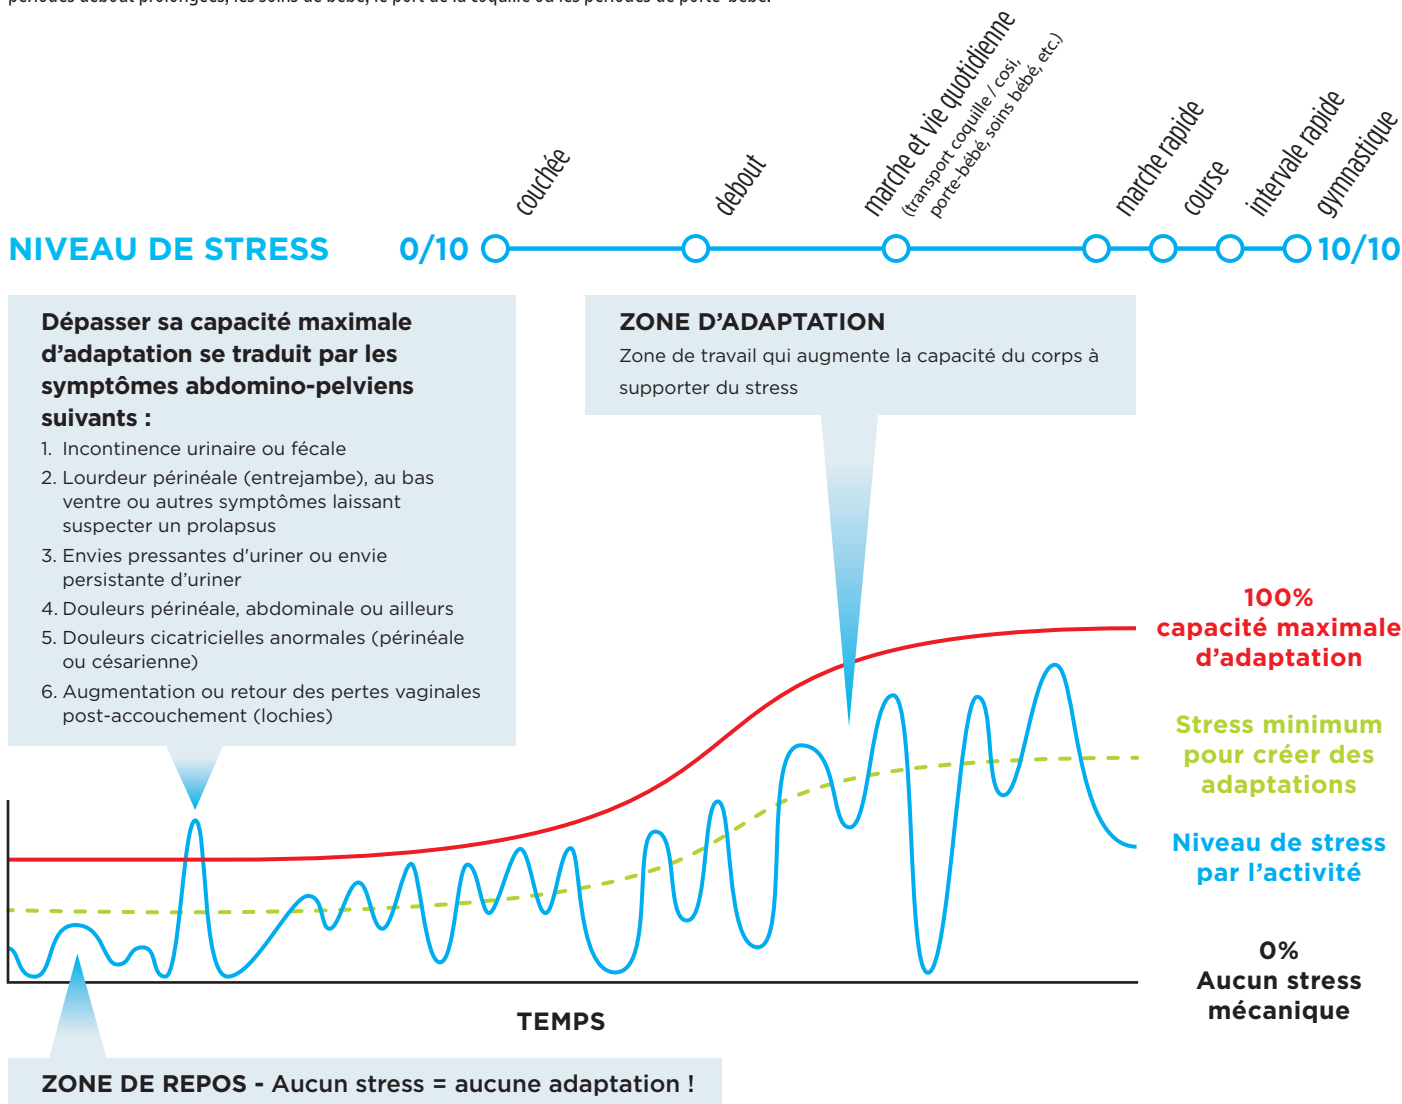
NIVEAU DE STRESS 0/10

couchée

debout

marche et vie quotidienne (transport coquille / cosi, porte-bébé, soins bébé, etc.)

marche rapide

course

intervale rapide

gymnastique

10/10

Dépasser sa capacité maximale d'adaptation se traduit par les symptômes abdomino-pelviens suivants :

1. Incontinence urinaire ou fécale
2. Lourdeur périnéale (entrejambe), au bas ventre ou autres symptômes laissant suspecter un prolapsus
3. Envies pressantes d'uriner ou envie persistante d'uriner
4. Douleurs périnéale, abdominale ou ailleurs
5. Douleurs cicatricielles anormales (périnéale ou césarienne)
6. Augmentation ou retour des pertes vaginales post-accouchement (lochies)

ZONE D'ADAPTATION

Zone de travail qui augmente la capacité du corps à supporter du stress

100% capacité maximale d'adaptation

Stress minimum pour créer des adaptations

Niveau de stress par l'activité

0% Aucun stress mécanique

TEMPS

ZONE DE REPOS - Aucun stress = aucune adaptation !